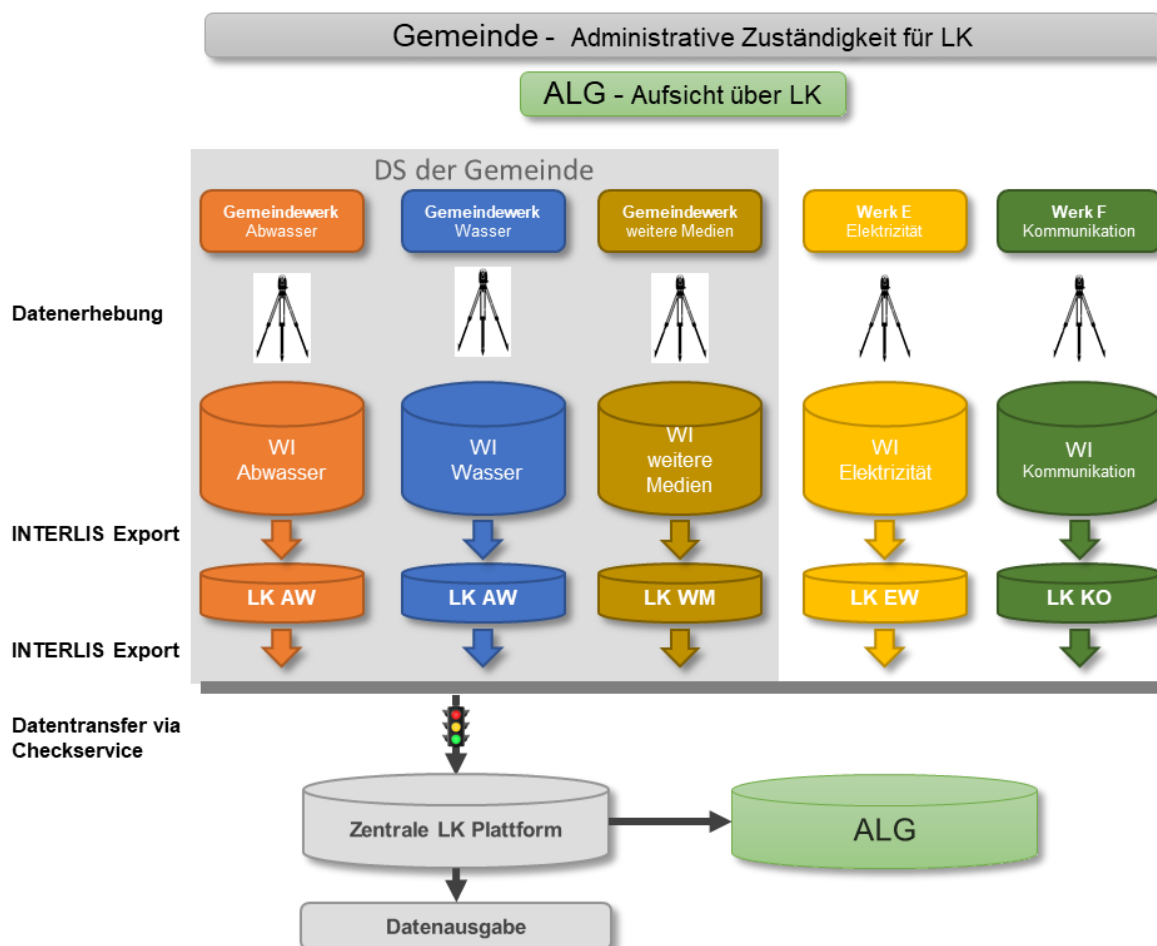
Gemeinde - Administrative Zuständigkeit für LK

ALG - Aufsicht über LK

DS der Gemeinde

Gemeindewerk
Abwasser

Gemeindewerk
Wasser

Gemeindewerk
weitere Medien

Werk E
Elektrizität

Werk F
Kommunikation

Datenerhebung

WI
Abwasser

WI
Wasser

WI
weitere
Medien

WI
Elektrizität

WI
Kommunikation

INTERLIS Export

LK AW

LK AW

LK WM

LK EW

LK KO

INTERLIS Export

Datentransfer via Checkservice

Zentrale LK Plattform

ALG

Datenausgabe